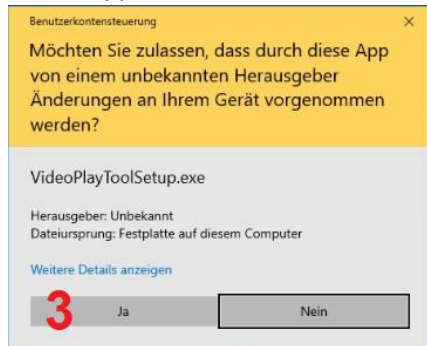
Benutzerkontensteuerung

×

Möchten Sie zulassen, dass durch diese App von einem unbekannten Herausgeber Änderungen an Ihrem Gerät vorgenommen werden?

VideoPlayToolSetup.exe

Herausgeber: Unbekannt
Dateiursprung: Festplatte auf diesem Computer

Weitere Details anzeigen

3

Ja

Nein